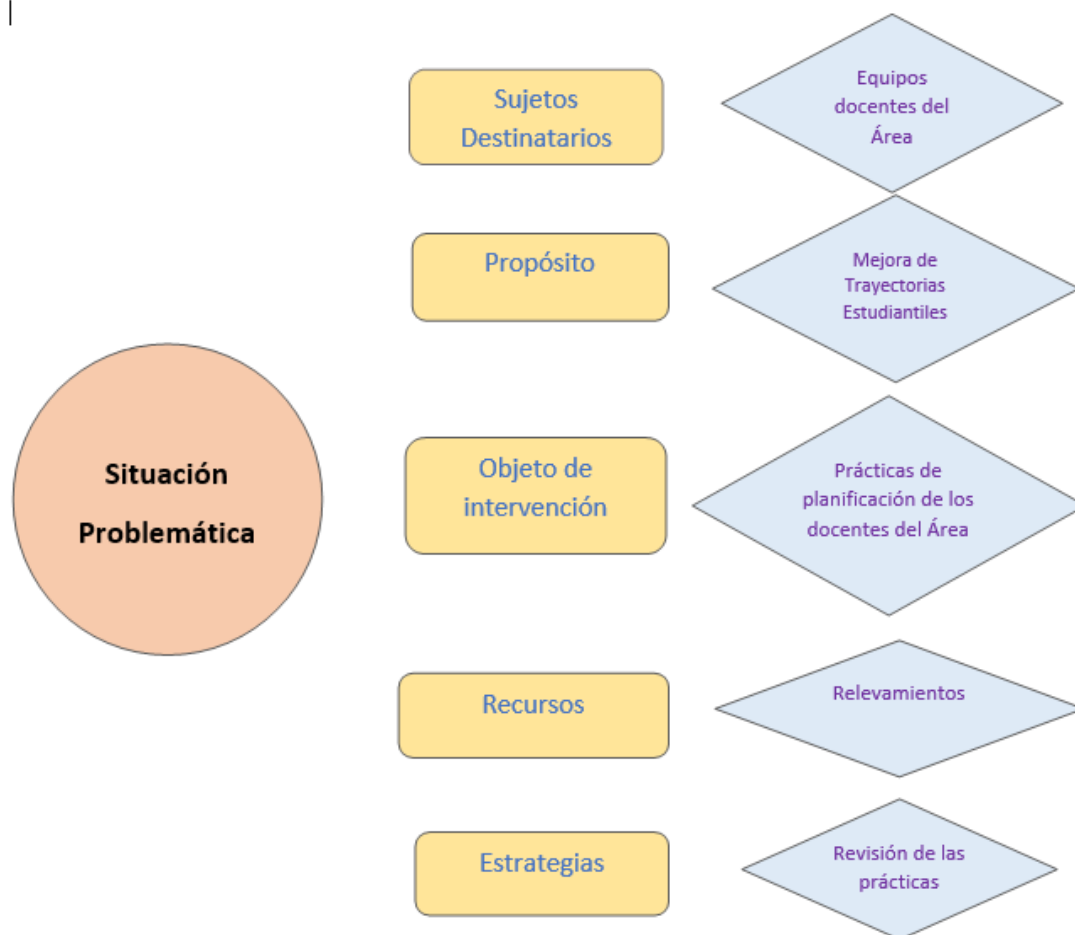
Situación Problemática

Sujetos Destinatarios

Equipos docentes del Área

Propósito

Mejora de Trayectorias Estudiantiles

Objeto de intervención

Prácticas de planificación de los docentes del Área

Recursos

Relevamientos

Estrategias

Revisión de las prácticas